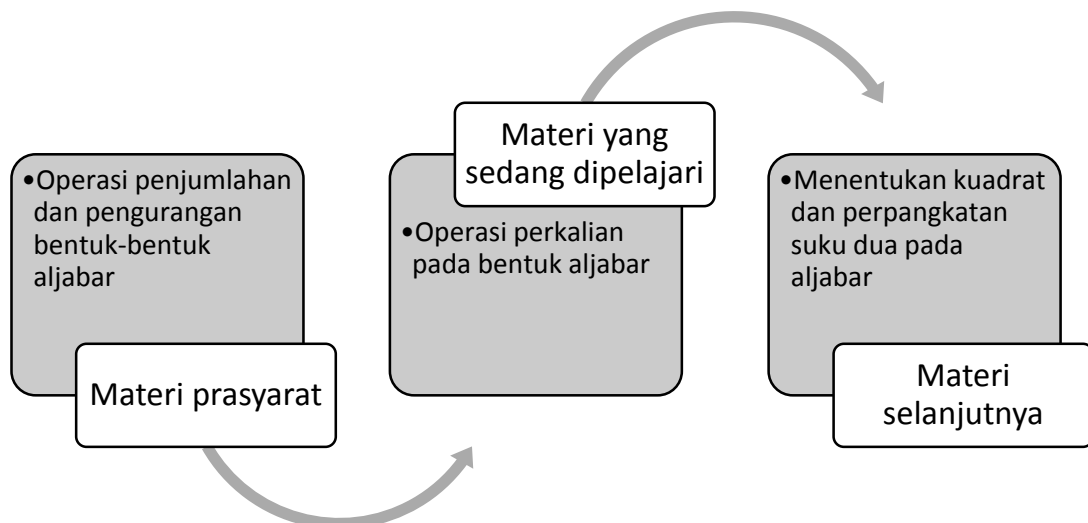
•Operasi penjumlahan dan pengurangan bentuk-bentuk aljabar

Materi prasyarat

Materi yang sedang dipelajari

•Operasi perkalian pada bentuk aljabar

•Menentukan kuadrat dan perpangkatan suku dua pada aljabar

Materi selanjutnya